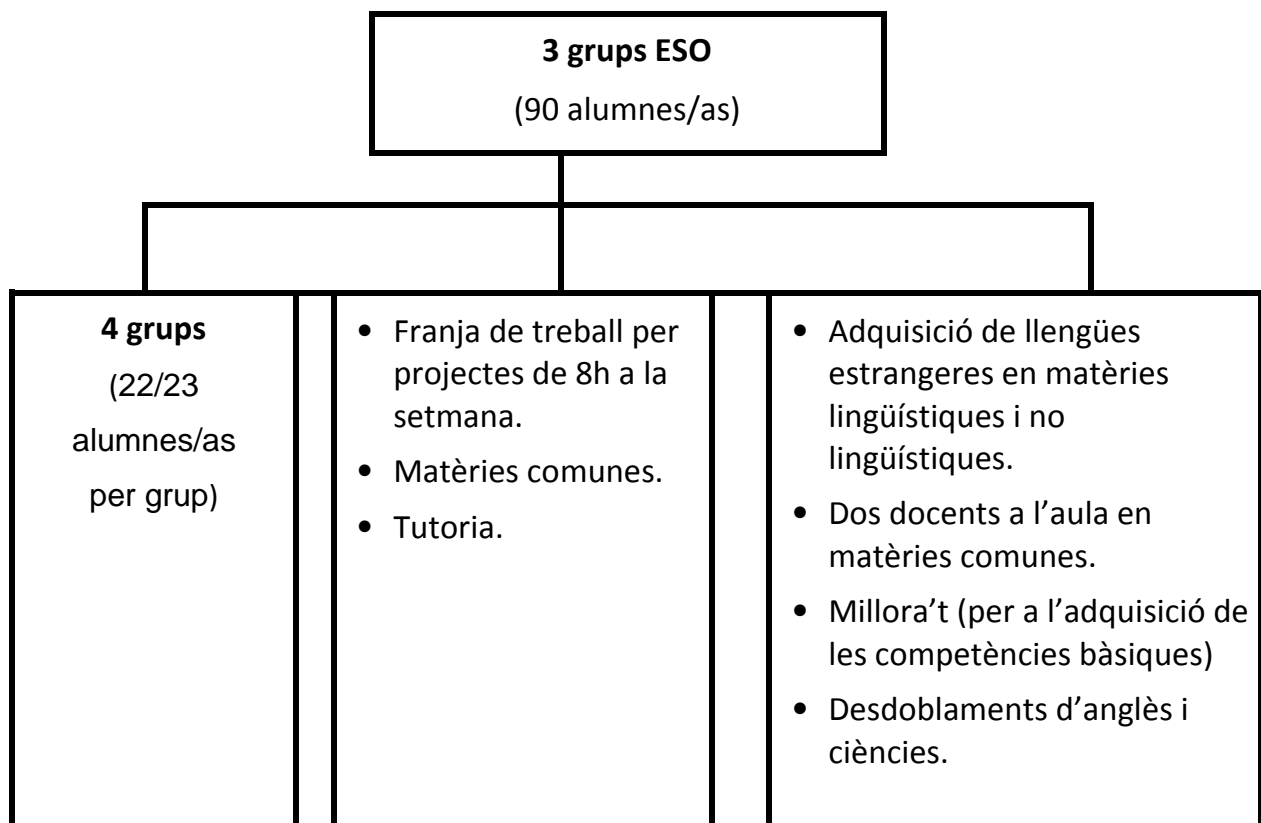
**3 grups ESO**
(90 alumnes/as)

**4 grups**
(22/23 alumnes/as per grup)

- Franja de treball per projectes de 8h a la setmana.
- Matèries comunes.
- Tutoria.

- Adquisició de llengües estrangeres en matèries lingüístiques i no lingüístiques.
- Dos docents a l'aula en matèries comunes.
- Millora't (per a l'adquisició de les competències bàsiques)
- Desdoblaments d'anglès i ciències.